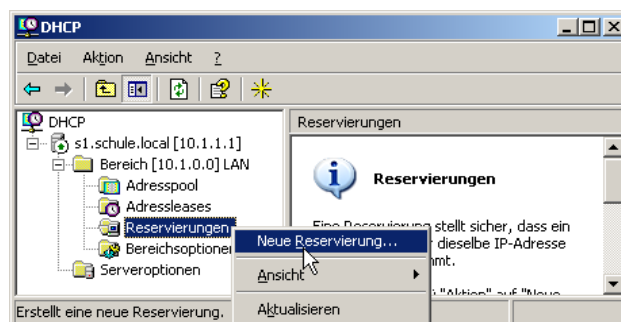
DHCP

Datei Aktion Ansicht ?

DHCP
s1.schule.local [10.1.1.1]
Bereich [10.1.0.0] LAN
Adresspool
Adressleases
Reservierungen
Bereichsoptionen
Serveroptionen

Reservierungen

Reservierungen

Eine Reservierung stellt sicher, dass ein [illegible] dieselbe IP-Adresse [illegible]mmt.

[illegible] "Aktion" auf "Neue

Neue Reservierung...
Ansicht
Aktualisieren

Erstellt eine neue Reservierung.